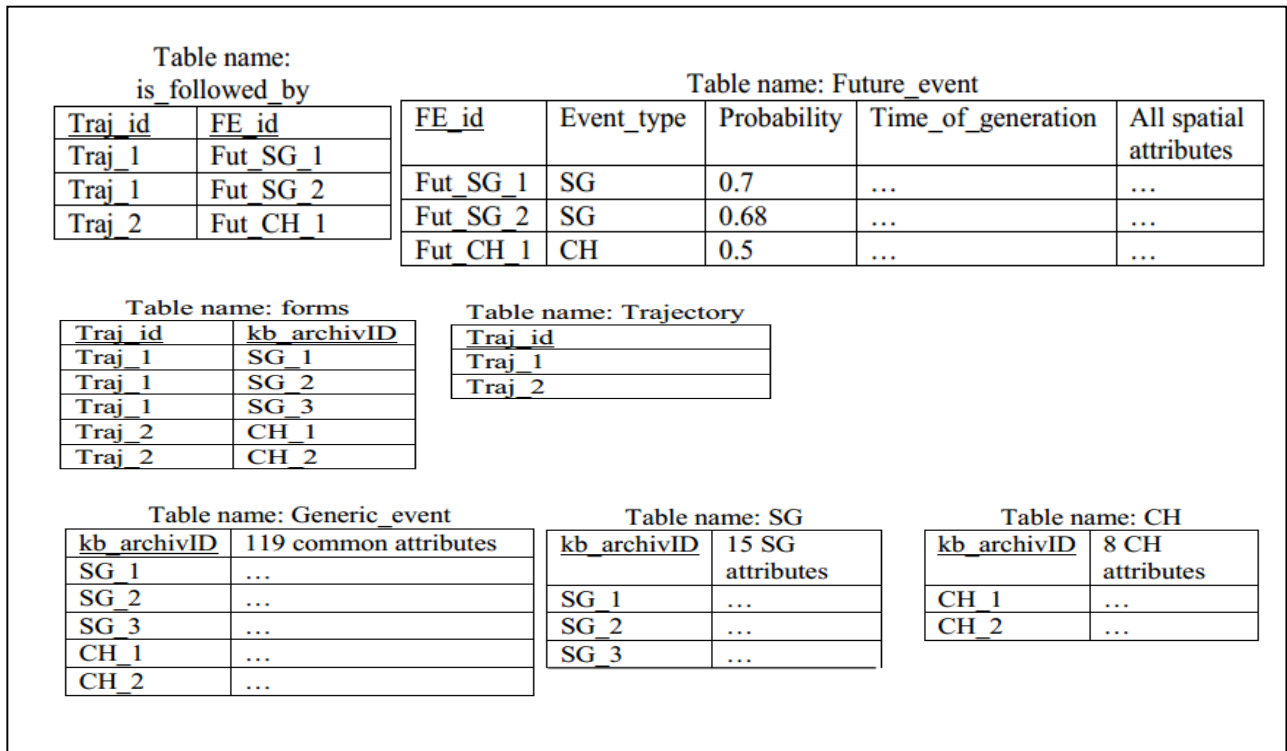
Table name: is_followed_by

| Traj_id | FE_id |
|---|---|
| Traj_1 | Fut_SG_1 |
| Traj_1 | Fut_SG_2 |
| Traj_2 | Fut_CH_1 |

Table name: Future_event

| FE_id | Event_type | Probability | Time_of_generation | All spatial attributes |
|---|---|---|---|---|
| Fut_SG_1 | SG | 0.7 | … | … |
| Fut_SG_2 | SG | 0.68 | … | … |
| Fut_CH_1 | CH | 0.5 | … | … |

Table name: forms

| Traj_id | kb_archivID |
|---|---|
| Traj_1 | SG_1 |
| Traj_1 | SG_2 |
| Traj_1 | SG_3 |
| Traj_2 | CH_1 |
| Traj_2 | CH_2 |

Table name: Trajectory

| Traj_id |
|---|
| Traj_1 |
| Traj_2 |

Table name: Generic_event

| kb_archivID | 119 common attributes |
|---|---|
| SG_1 | … |
| SG_2 | … |
| SG_3 | … |
| CH_1 | … |
| CH_2 | … |

Table name: SG

| kb_archivID | 15 SG attributes |
|---|---|
| SG_1 | … |
| SG_2 | … |
| SG_3 | … |

Table name: CH

| kb_archivID | 8 CH attributes |
|---|---|
| CH_1 | … |
| CH_2 | … |